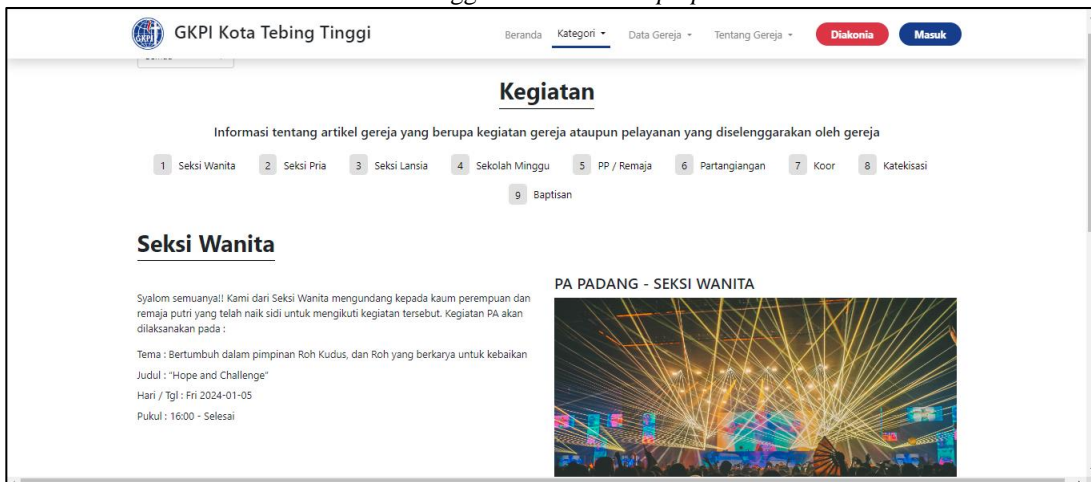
GKPI Kota Tebing Tinggi

Beranda Kategori ▾ Data Gereja ▾ Tentang Gereja ▾ Diakonia Masuk

Kegiatan

Informasi tentang artikel gereja yang berupa kegiatan gereja ataupun pelayanan yang diselenggarakan oleh gereja

1 Seksi Wanita 2 Seksi Pria 3 Seksi Lansia 4 Sekolah Minggu 5 PP / Remaja 6 Partangiangan 7 Koor 8 Katekisasi 9 Baptisan

Seksi Wanita

Syalom semuanya!! Kami dari Seksi Wanita mengundang kepada kaum perempuan dan remaja putri yang telah naik sidi untuk mengikuti kegiatan tersebut. Kegiatan PA akan dilaksanakan pada :

Tema : Bertumbuh dalam pimpinan Roh Kudus, dan Roh yang berkarya untuk kebaikan

Judul : "Hope and Challenge"

Hari / Tgl : Fri 2024-01-05

Pukul : 16:00 - Selesai

PA PADANG - SEKSI WANITA